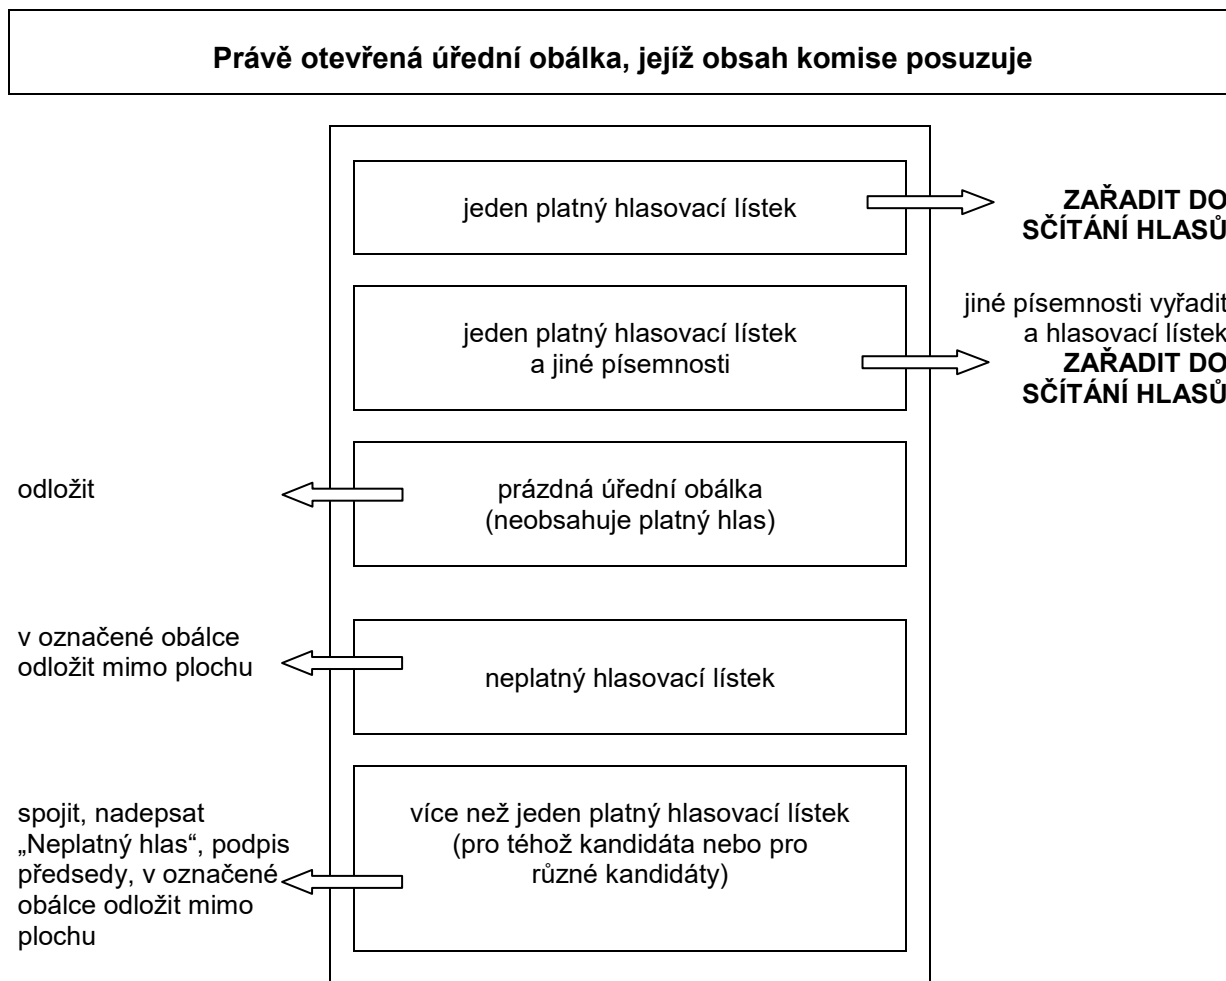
**Právě otevřená úřední obálka, jejíž obsah komise posuzuje**

jeden platný hlasovací lístek

**ZAŘADIT DO SČÍTÁNÍ HLASŮ**

jeden platný hlasovací lístek a jiné písemnosti

jiné písemnosti vyřadit a hlasovací lístek **ZAŘADIT DO SČÍTÁNÍ HLASŮ**

odložit

prázdná úřední obálka (neobsahuje platný hlas)

v označené obálce odložit mimo plochu

neplatný hlasovací lístek

spojit, nadepsat „Neplatný hlas“, podpis předsedy, v označené obálce odložit mimo plochu

více než jeden platný hlasovací lístek (pro téhož kandidáta nebo pro různé kandidáty)